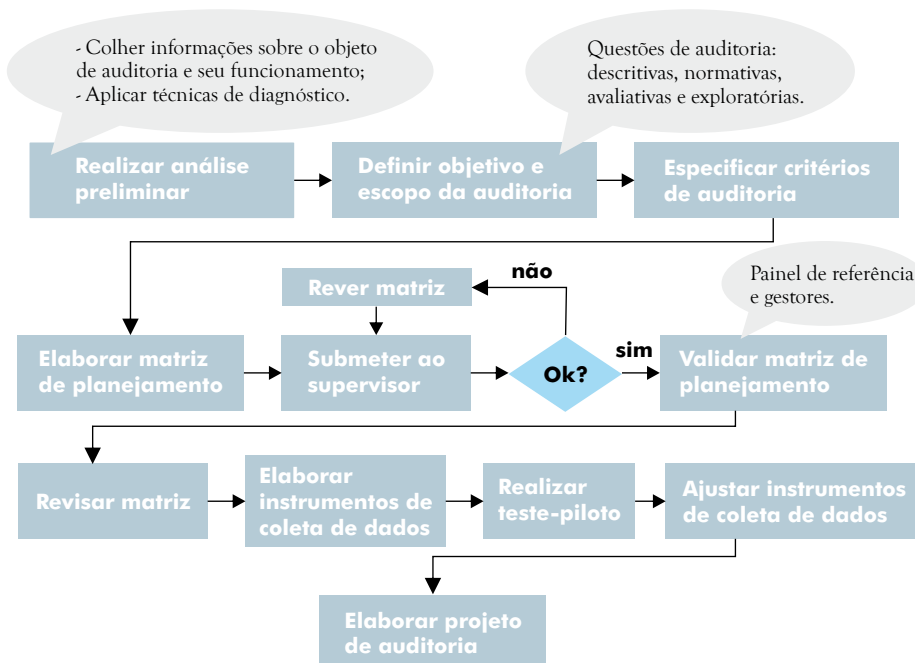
- Colher informações sobre o objeto de auditoria e seu funcionamento;
- Aplicar técnicas de diagnóstico.

Questões de auditoria: descritivas, normativas, avaliativas e exploratórias.

Realizar análise preliminar

Definir objetivo e escopo da auditoria

Especificar critérios de auditoria

Painel de referência e gestores.

Rever matriz

não

Elaborar matriz de planejamento

Submeter ao supervisor

Ok?

sim

Validar matriz de planejamento

Revisar matriz

Elaborar instrumentos de coleta de dados

Realizar teste-piloto

Ajustar instrumentos de coleta de dados

Elaborar projeto de auditoria